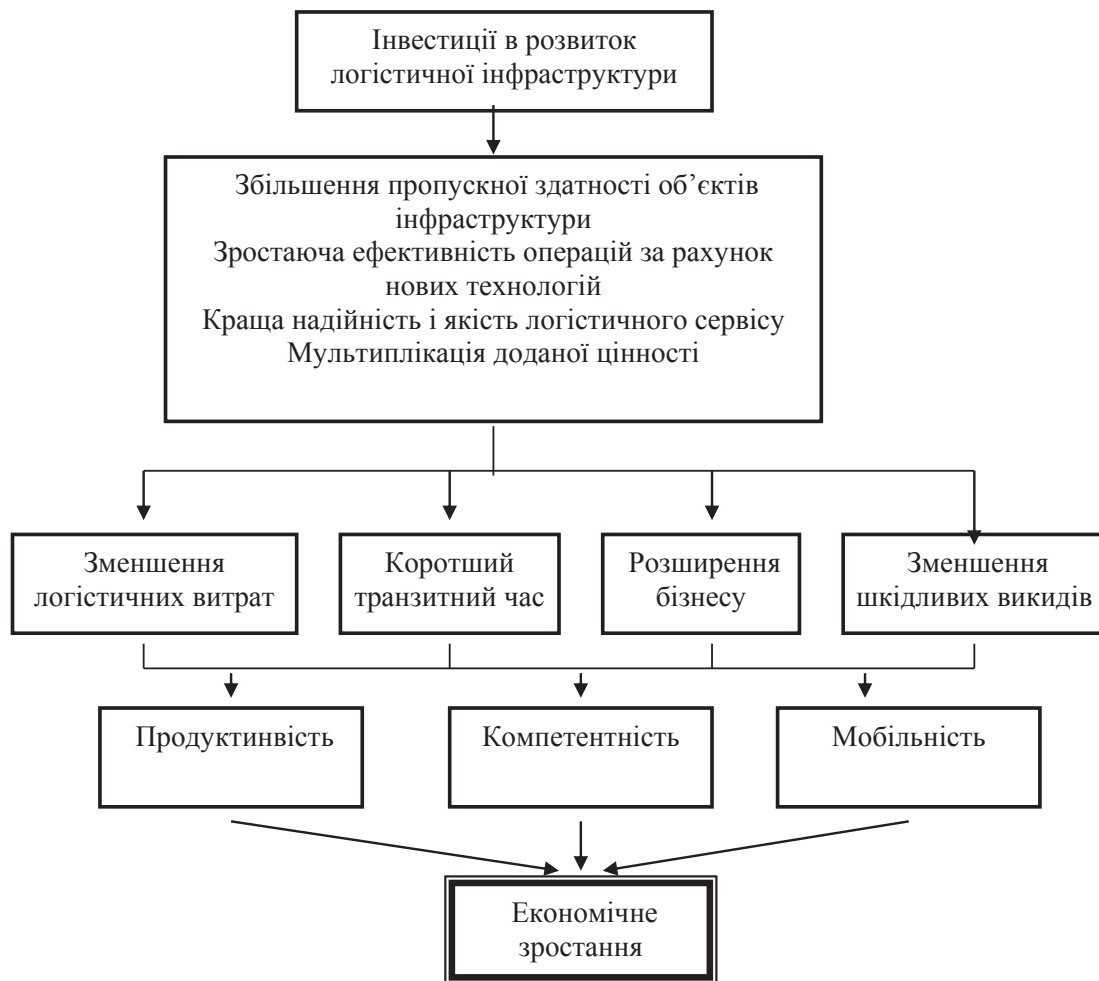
Інвестиції в розвиток логістичної інфраструктури

Збільшення пропускної здатності об'єктів інфраструктури
Зростаюча ефективність операцій за рахунок нових технологій
Краща надійність і якість логістичного сервісу
Мультиплікація доданої цінності

Зменшення логістичних витрат

Коротший транзитний час

Розширення бізнесу

Зменшення шкідливих викидів

Продуктивність

Компетентність

Мобільність

Економічне зростання